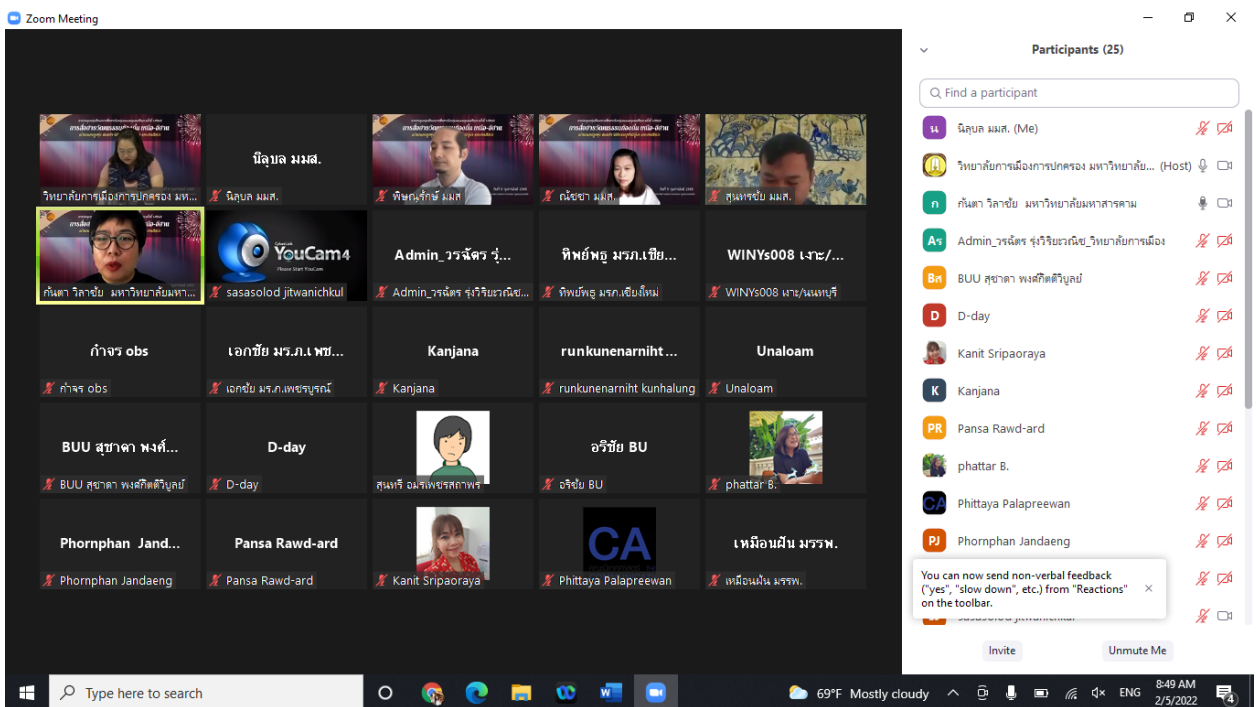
Zoom Meeting

วิทยาลัยการเมืองการปกครอง มห...
นิลุบล มมส.
นิลุบล มมส.
พิษณุรักษ์ มมส
ณัชชา มมส.
สุนทรชัย มมส.
กันตา วิลาชัย มหาวิทยาลัยมหา...
YouCam4
Please Start YouCam
sasasolod jitwanichkul
Admin_วรฉัตร รุ่...
Admin_วรฉัตร รุ่งวิริยะวณิช...
ทิพย์พฐ มรภ.เชีย...
ทิพย์พฐ มรภ.เชียงใหม่
WINYs008 เงาะ/...
WINYs008 เงาะ/นนทบุรี
กำจร obs
กำจร obs
เอกชัย มร.ภ.เพช...
เอกชัย มร.ภ.เพชรบูรณ์
Kanjana
Kanjana
runkunenarniht ...
runkunenarniht kunhalung
Unaloam
Unaloam
BUU สุชาดา พงศ์...
BUU สุชาดา พงศ์กิตติวิบูลย์
D-day
D-day
สุนทรี อมรเพชรสถาพร
อริชัย BU
อริชัย BU
phattar B.
Phornphan Jand...
Phornphan Jandaeng
Pansa Rawd-ard
Pansa Rawd-ard
Kanit Sripaoraya
CA
Phittaya Palapreewan
เหมือนฝัน มรรพ.
เหมือนฝัน มรรพ.

Participants (25)
Find a participant
นิลุบล มมส. (Me)
วิทยาลัยการเมืองการปกครอง มหาวิทยาลัย... (Host)
กันตา วิลาชัย มหาวิทยาลัยมหาสารคาม
Admin_วรฉัตร รุ่งวิริยะวณิช_วิทยาลัยการเมือง
BUU สุชาดา พงศ์กิตติวิบูลย์
D-day
Kanit Sripaoraya
Kanjana
Pansa Rawd-ard
phattar B.
Phittaya Palapreewan
Phornphan Jandaeng
You can now send non-verbal feedback ("yes", "slow down", etc.) from "Reactions" on the toolbar.
sasasolod jitwanichkul
Invite
Unmute Me

Type here to search
69°F Mostly cloudy
ENG
8:49 AM
2/5/2022
4